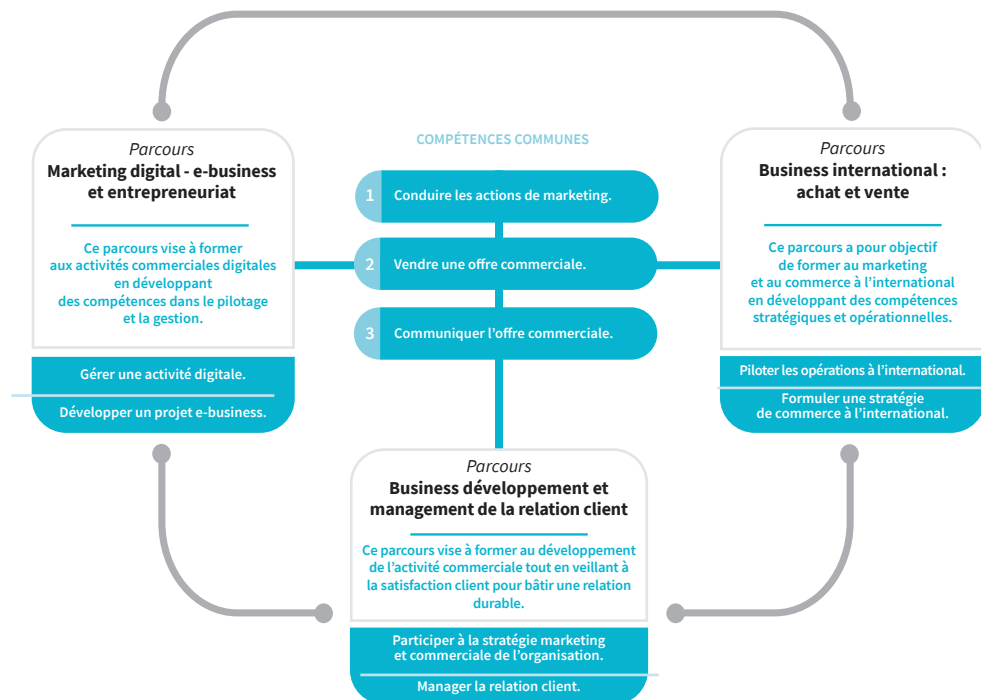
Parcours
Marketing digital - e-business et entrepreneuriat

Ce parcours vise à former aux activités commerciales digitales en développant des compétences dans le pilotage et la gestion.

Gérer une activité digitale.

Développer un projet e-business.

COMPÉTENCES COMMUNES

1 Conduire les actions de marketing.

2 Vendre une offre commerciale.

3 Communiquer l'offre commerciale.

Parcours
Business international : achat et vente

Ce parcours a pour objectif de former au marketing et au commerce à l'international en développant des compétences stratégiques et opérationnelles.

Piloter les opérations à l'international.

Formuler une stratégie de commerce à l'international.

Parcours
Business développement et management de la relation client

Ce parcours vise à former au développement de l'activité commerciale tout en veillant à la satisfaction client pour bâtir une relation durable.

Participer à la stratégie marketing et commerciale de l'organisation.

Manager la relation client.